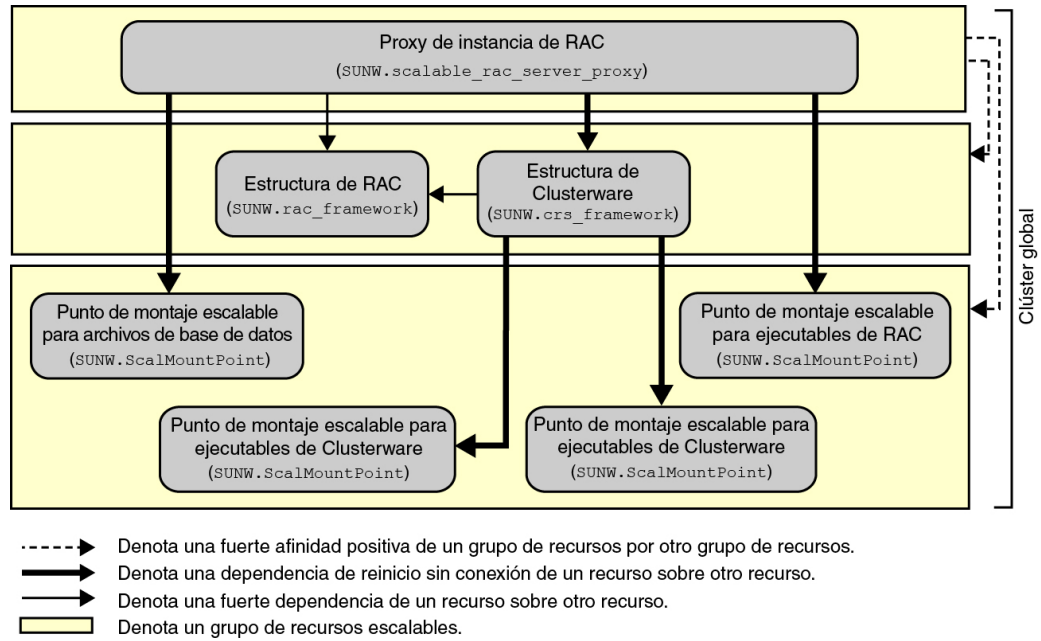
Proxy de instancia de RAC
(SUNW.scalable_rac_server_proxy)

Estructura de RAC
(SUNW.rac_framework)

Estructura de Clusterware
(SUNW.crs_framework)

Clúster global

Punto de montaje escalable para archivos de base de datos
(SUNW.ScalMountPoint)

Punto de montaje escalable para ejecutables de RAC
(SUNW.ScalMountPoint)

Punto de montaje escalable para ejecutables de Clusterware
(SUNW.ScalMountPoint)

Punto de montaje escalable para ejecutables de Clusterware
(SUNW.ScalMountPoint)

Denota una fuerte afinidad positiva de un grupo de recursos por otro grupo de recursos.
Denota una dependencia de reinicio sin conexión de un recurso sobre otro recurso.
Denota una fuerte dependencia de un recurso sobre otro recurso.
Denota un grupo de recursos escalables.